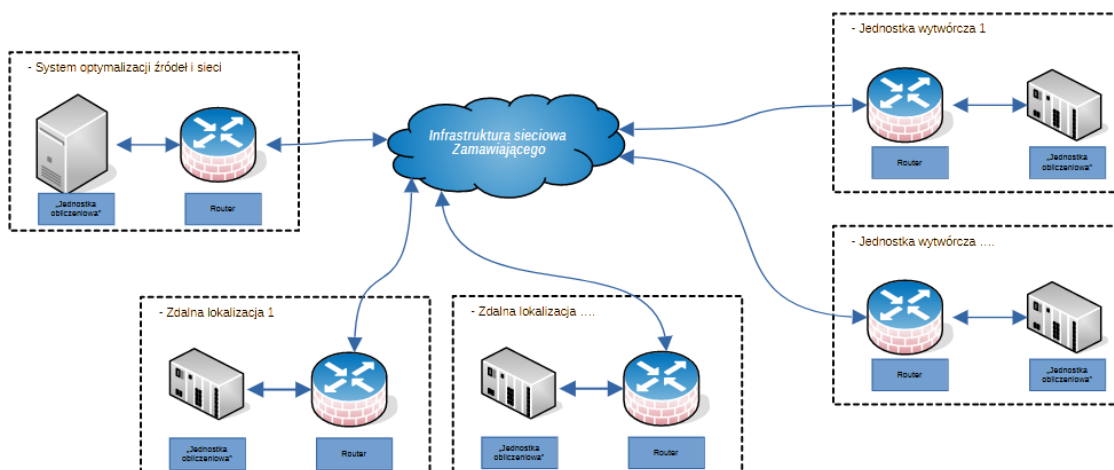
- System optymalizacji źródeł i sieci

„Jednostka obliczeniowa"

Router

Infrastruktura sieciowa Zamawiającego

- Jednostka wytwórcza 1

Router

„Jednostka obliczeniowa"

- Jednostka wytwórcza ….

Router

„Jednostka obliczeniowa"

- Zdalna lokalizacja 1

„Jednostka obliczeniowa"

Router

- Zdalna lokalizacja ….

„Jednostka obliczeniowa"

Router